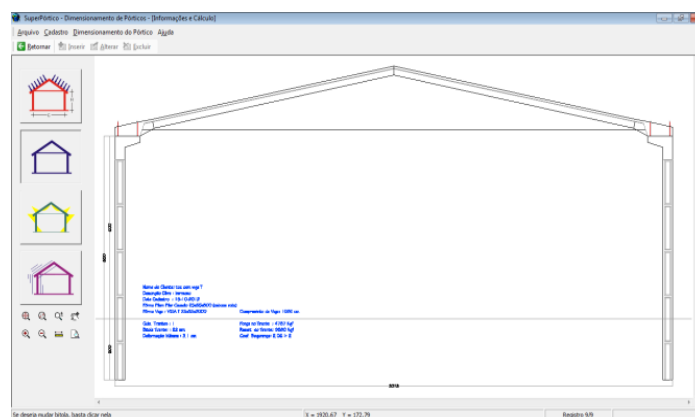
SuperPórtico - Dimensionamento de Pórticos - [Informações e Cálculo]

Arquivo Cadastro Dimensionamento do Pórtico Ajuda

Retornar Inserir Alterar Excluir

Nome do Cliente: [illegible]
Descrição Obra: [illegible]
Data Cadastro: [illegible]
Pilares: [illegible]
Viga: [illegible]
Comprimento da Viga: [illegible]

Qtde. Tirantes: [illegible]
Força no Tirante: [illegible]
Bitola Tirante: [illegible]
Reaç. no Pilar: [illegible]
Deformação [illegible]
Coef. Segurança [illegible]

Se deseja mudar bitola, basta clicar nela

X = 1920,67 Y = 172,76

Registro 9/9